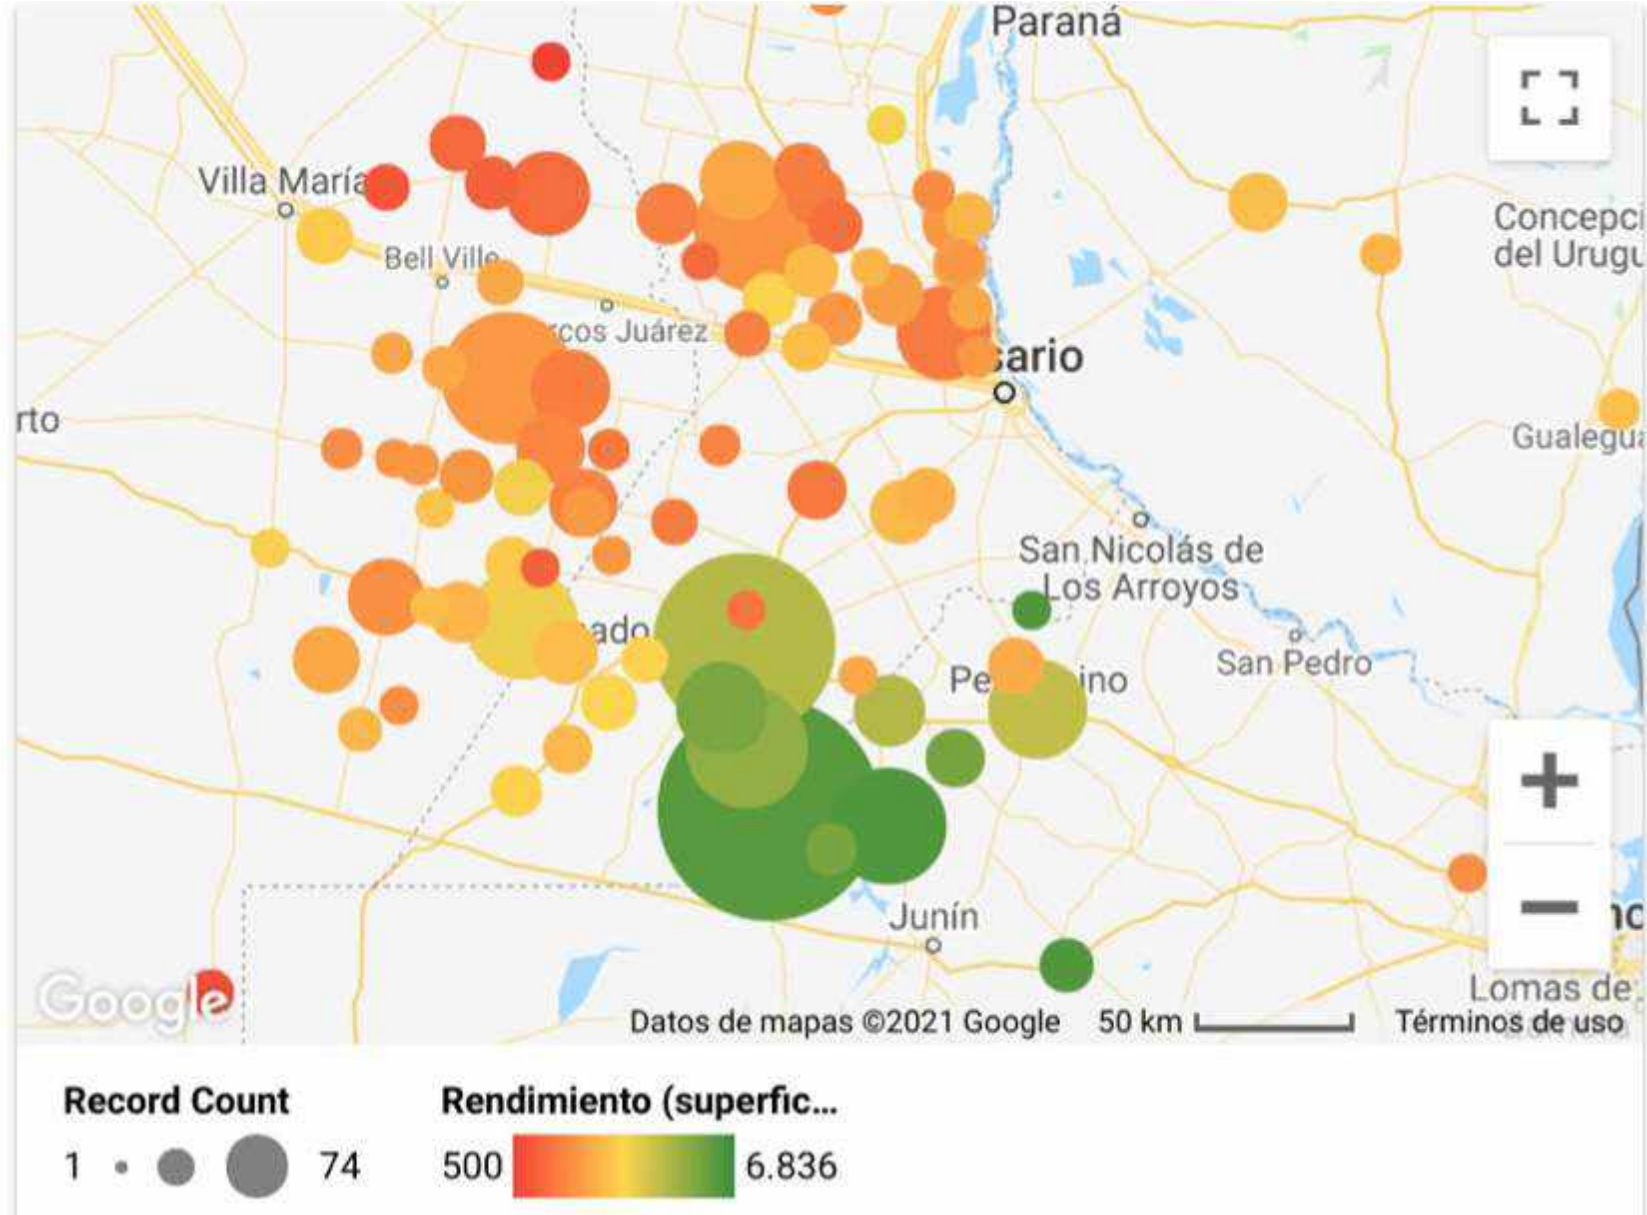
Paraná

Villa María

Bell Ville

rcos Juárez

ario

rto

Concepci
del Urugu

Gualegu

San Nicolás de
Los Arroyos

San Pedro

ado

Pe ino

Junín

Lomas de

Google

Datos de mapas ©2021 Google 50 km Términos de uso

+

−

Record Count
1 74

Rendimiento (superfic...
500 6.836